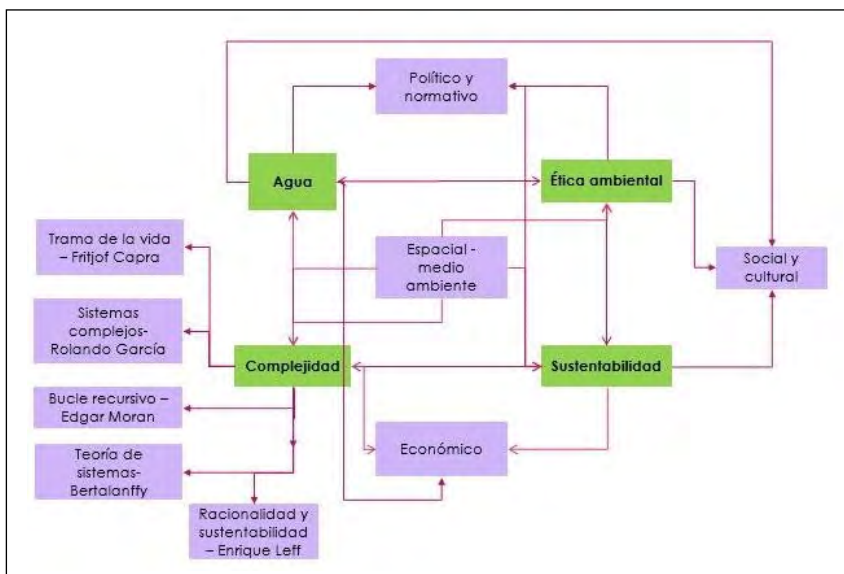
Político y normativo

Agua

Ética ambiental

Tramo de la vida – Fritjof Capra

Espacial - medio ambiente

Social y cultural

Sistemas complejos- Rolando García

Complejidad

Sustentabilidad

Bucle recursivo – Edgar Moran

Económico

Teoría de sistemas- Bertalanffy

Racionalidad y sustentabilidad – Enrique Leff